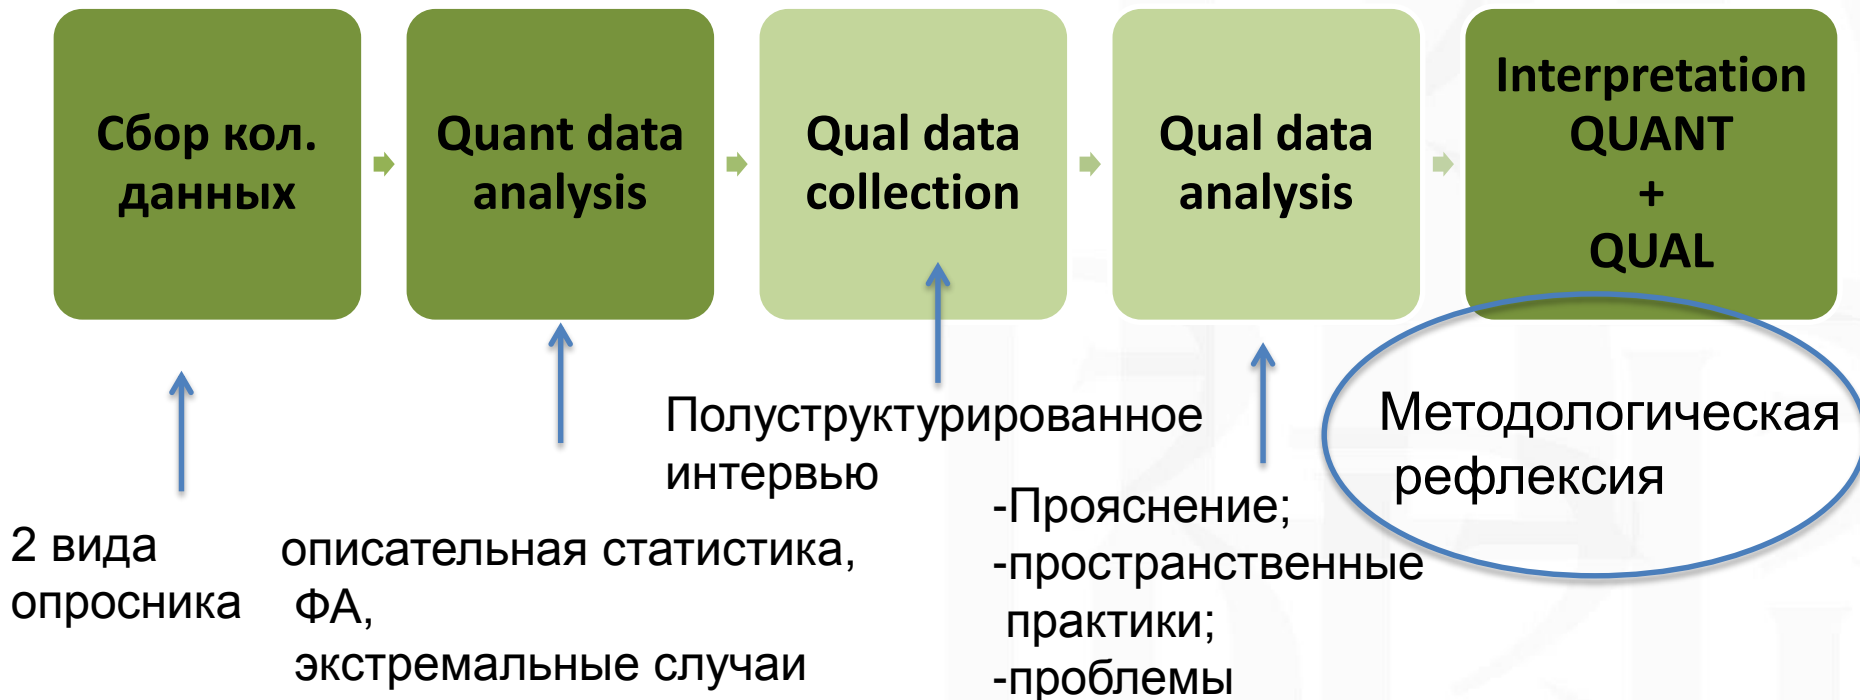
Сбор кол. данных

Quant data analysis

Qual data collection

Qual data analysis

Interpretation QUANT + QUAL

Полуструктурированное интервью

Методологическая рефлексия

2 вида опросника

описательная статистика, ФА, экстремальные случаи

-Прояснение;
-пространственные практики;
-проблемы